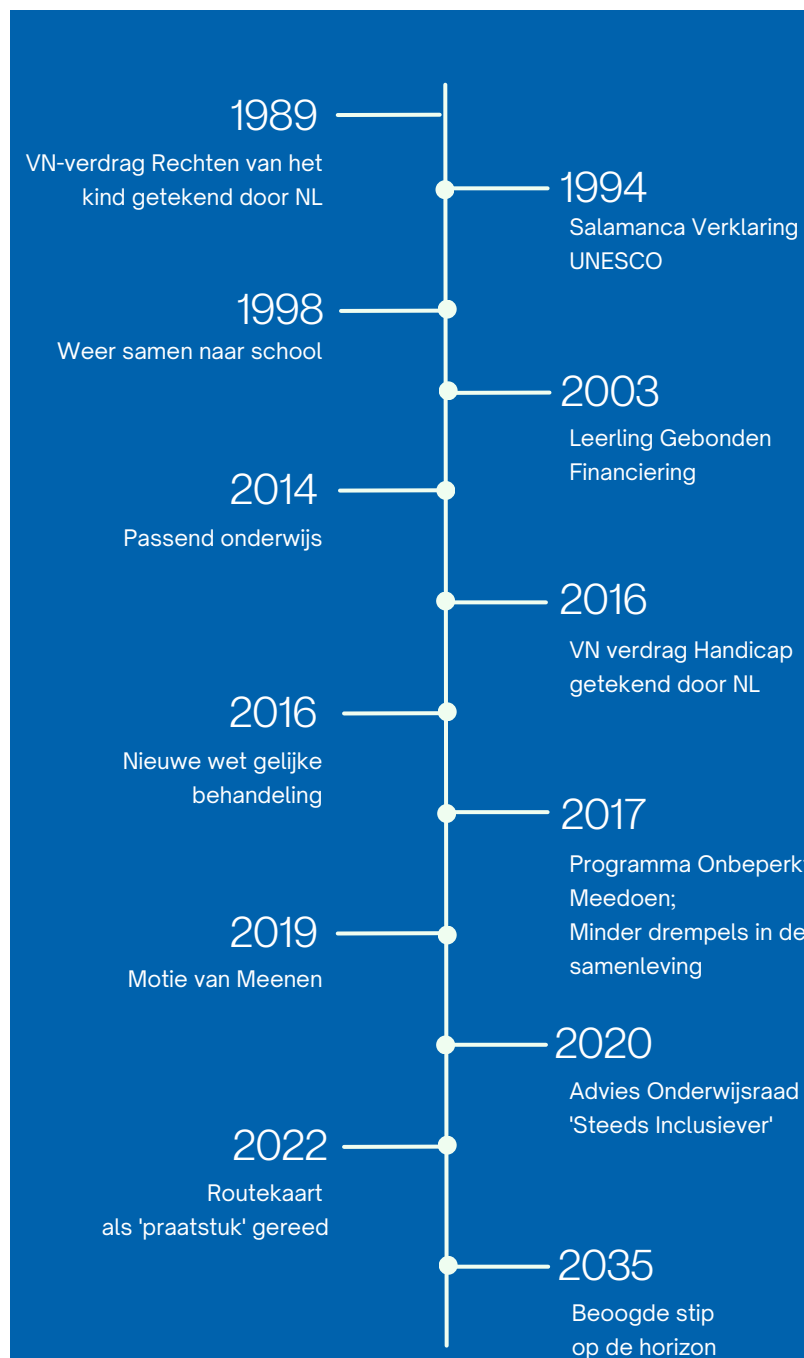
1989
VN-verdrag Rechten van het kind getekend door NL

1994
Salamanca Verklaring UNESCO

1998
Weer samen naar school

2003
Leerling Gebonden Financiering

2014
Passend onderwijs

2016
VN verdrag Handicap getekend door NL

2016
Nieuwe wet gelijke behandeling

2017
Programma Onbeperkt Meedoen;
Minder drempels in de samenleving

2019
Motie van Meenen

2020
Advies Onderwijsraad 'Steeds Inclusiever'

2022
Routekaart
als 'praatstuk' gereed

2035
Beoogde stip op de horizon